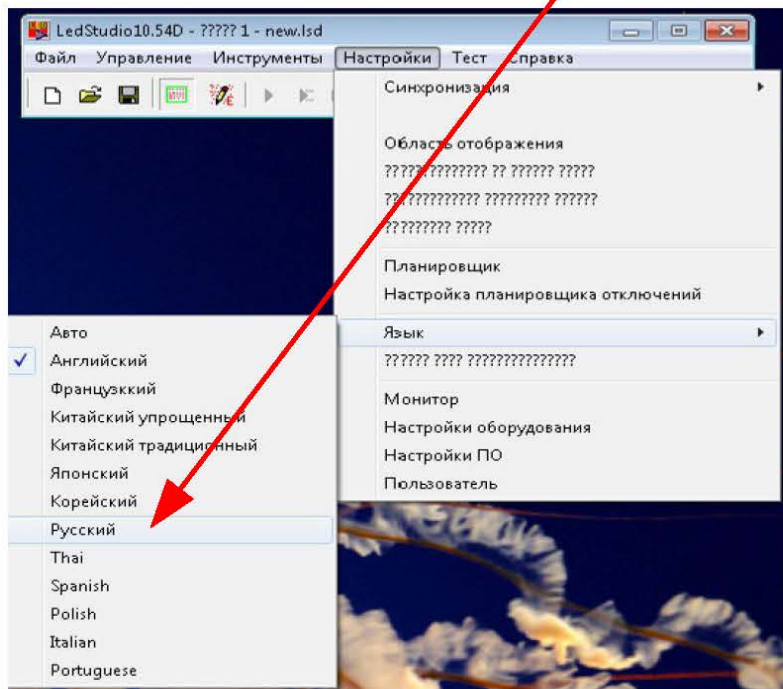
LedStudio10.54D - ????? 1 - new.lsd

Файл Управление Инструменты Настройки Тест Справка

Синхронизация
Область отображения
????????????? ?? ?????? ?????
???????????? ????????? ??????
????????? ?????
Планировщик
Настройка планировщика отключений
Язык
?????? ???? ???????????????
Монитор
Настройки оборудования
Настройки ПО
Пользователь

Авто
Английский
Французкский
Китайский упрощенный
Китайский традиционный
Японский
Корейский
Русский
Thai
Spanish
Polish
Italian
Portuguese